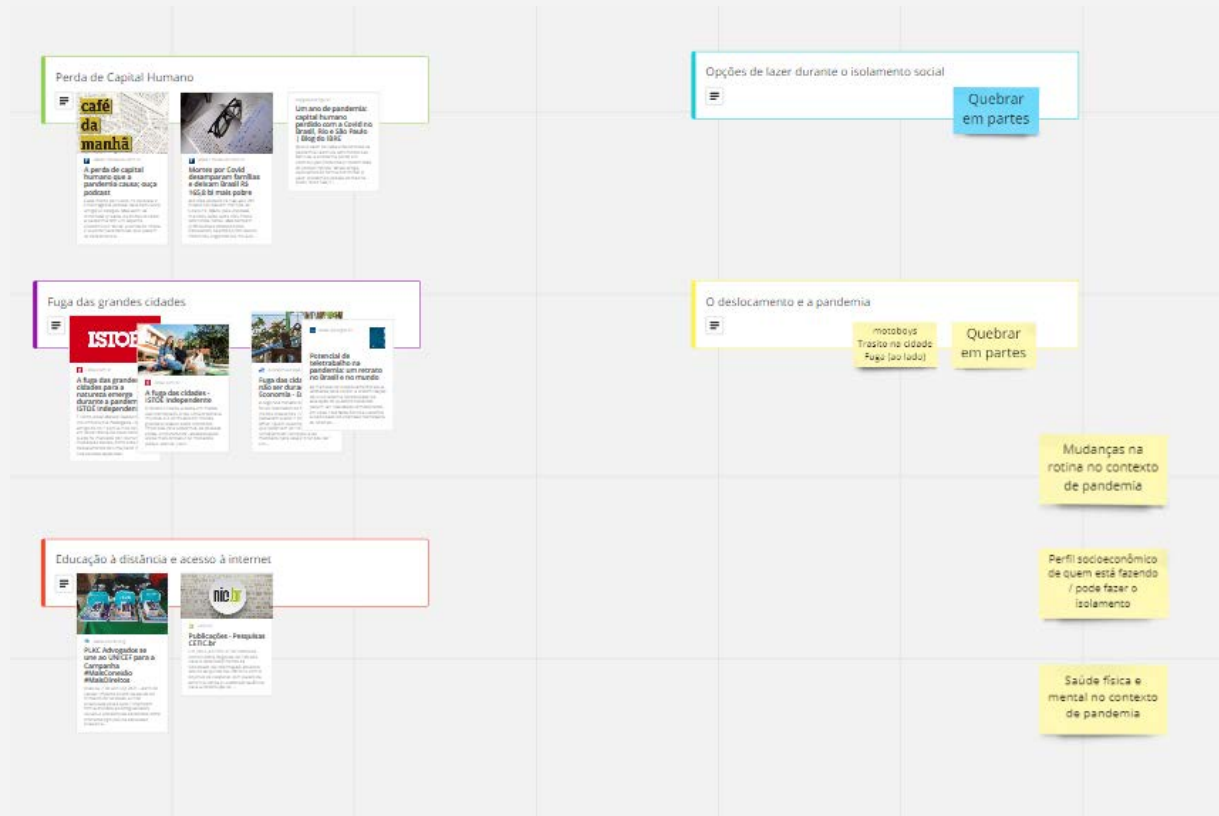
Perda de Capital Humano

café da manhã

A perda de capital humano que a pandemia causa: ouça podcast

Mortes por Covid desamparam famílias e deixam Brasil R$ 16,8 bi mais pobre

Um ano de pandemia: capital humano perdido com a Covid no Brasil, Rio e São Paulo | Blog do IBRE

Opções de lazer durante o isolamento social

Quebrar em partes

Fuga das grandes cidades

ISTOÉ

A fuga das grandes cidades para a natureza emerge durante a pandemia ISTOÉ Independente

A fuga das cidades - ISTOÉ Independente

Fuga das cid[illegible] não ser dura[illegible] Economia - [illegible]

Potencial de teletrabalho na pandemia: um retrato no Brasil e no mundo

O deslocamento e a pandemia

motoboys
Trasito na cidade
Fuga (ao lado)

Quebrar em partes

Mudanças na rotina no contexto de pandemia

Educação à distância e acesso à internet

nic.br

PLKC Advogados se une ao UNICEF para a Campanha #MaisConexão #MaisDireitos

Publicações - Pesquisas CETIC.br

Perfil socioeconômico de quem está fazendo / pode fazer o isolamento

Saúde física e mental no contexto de pandemia